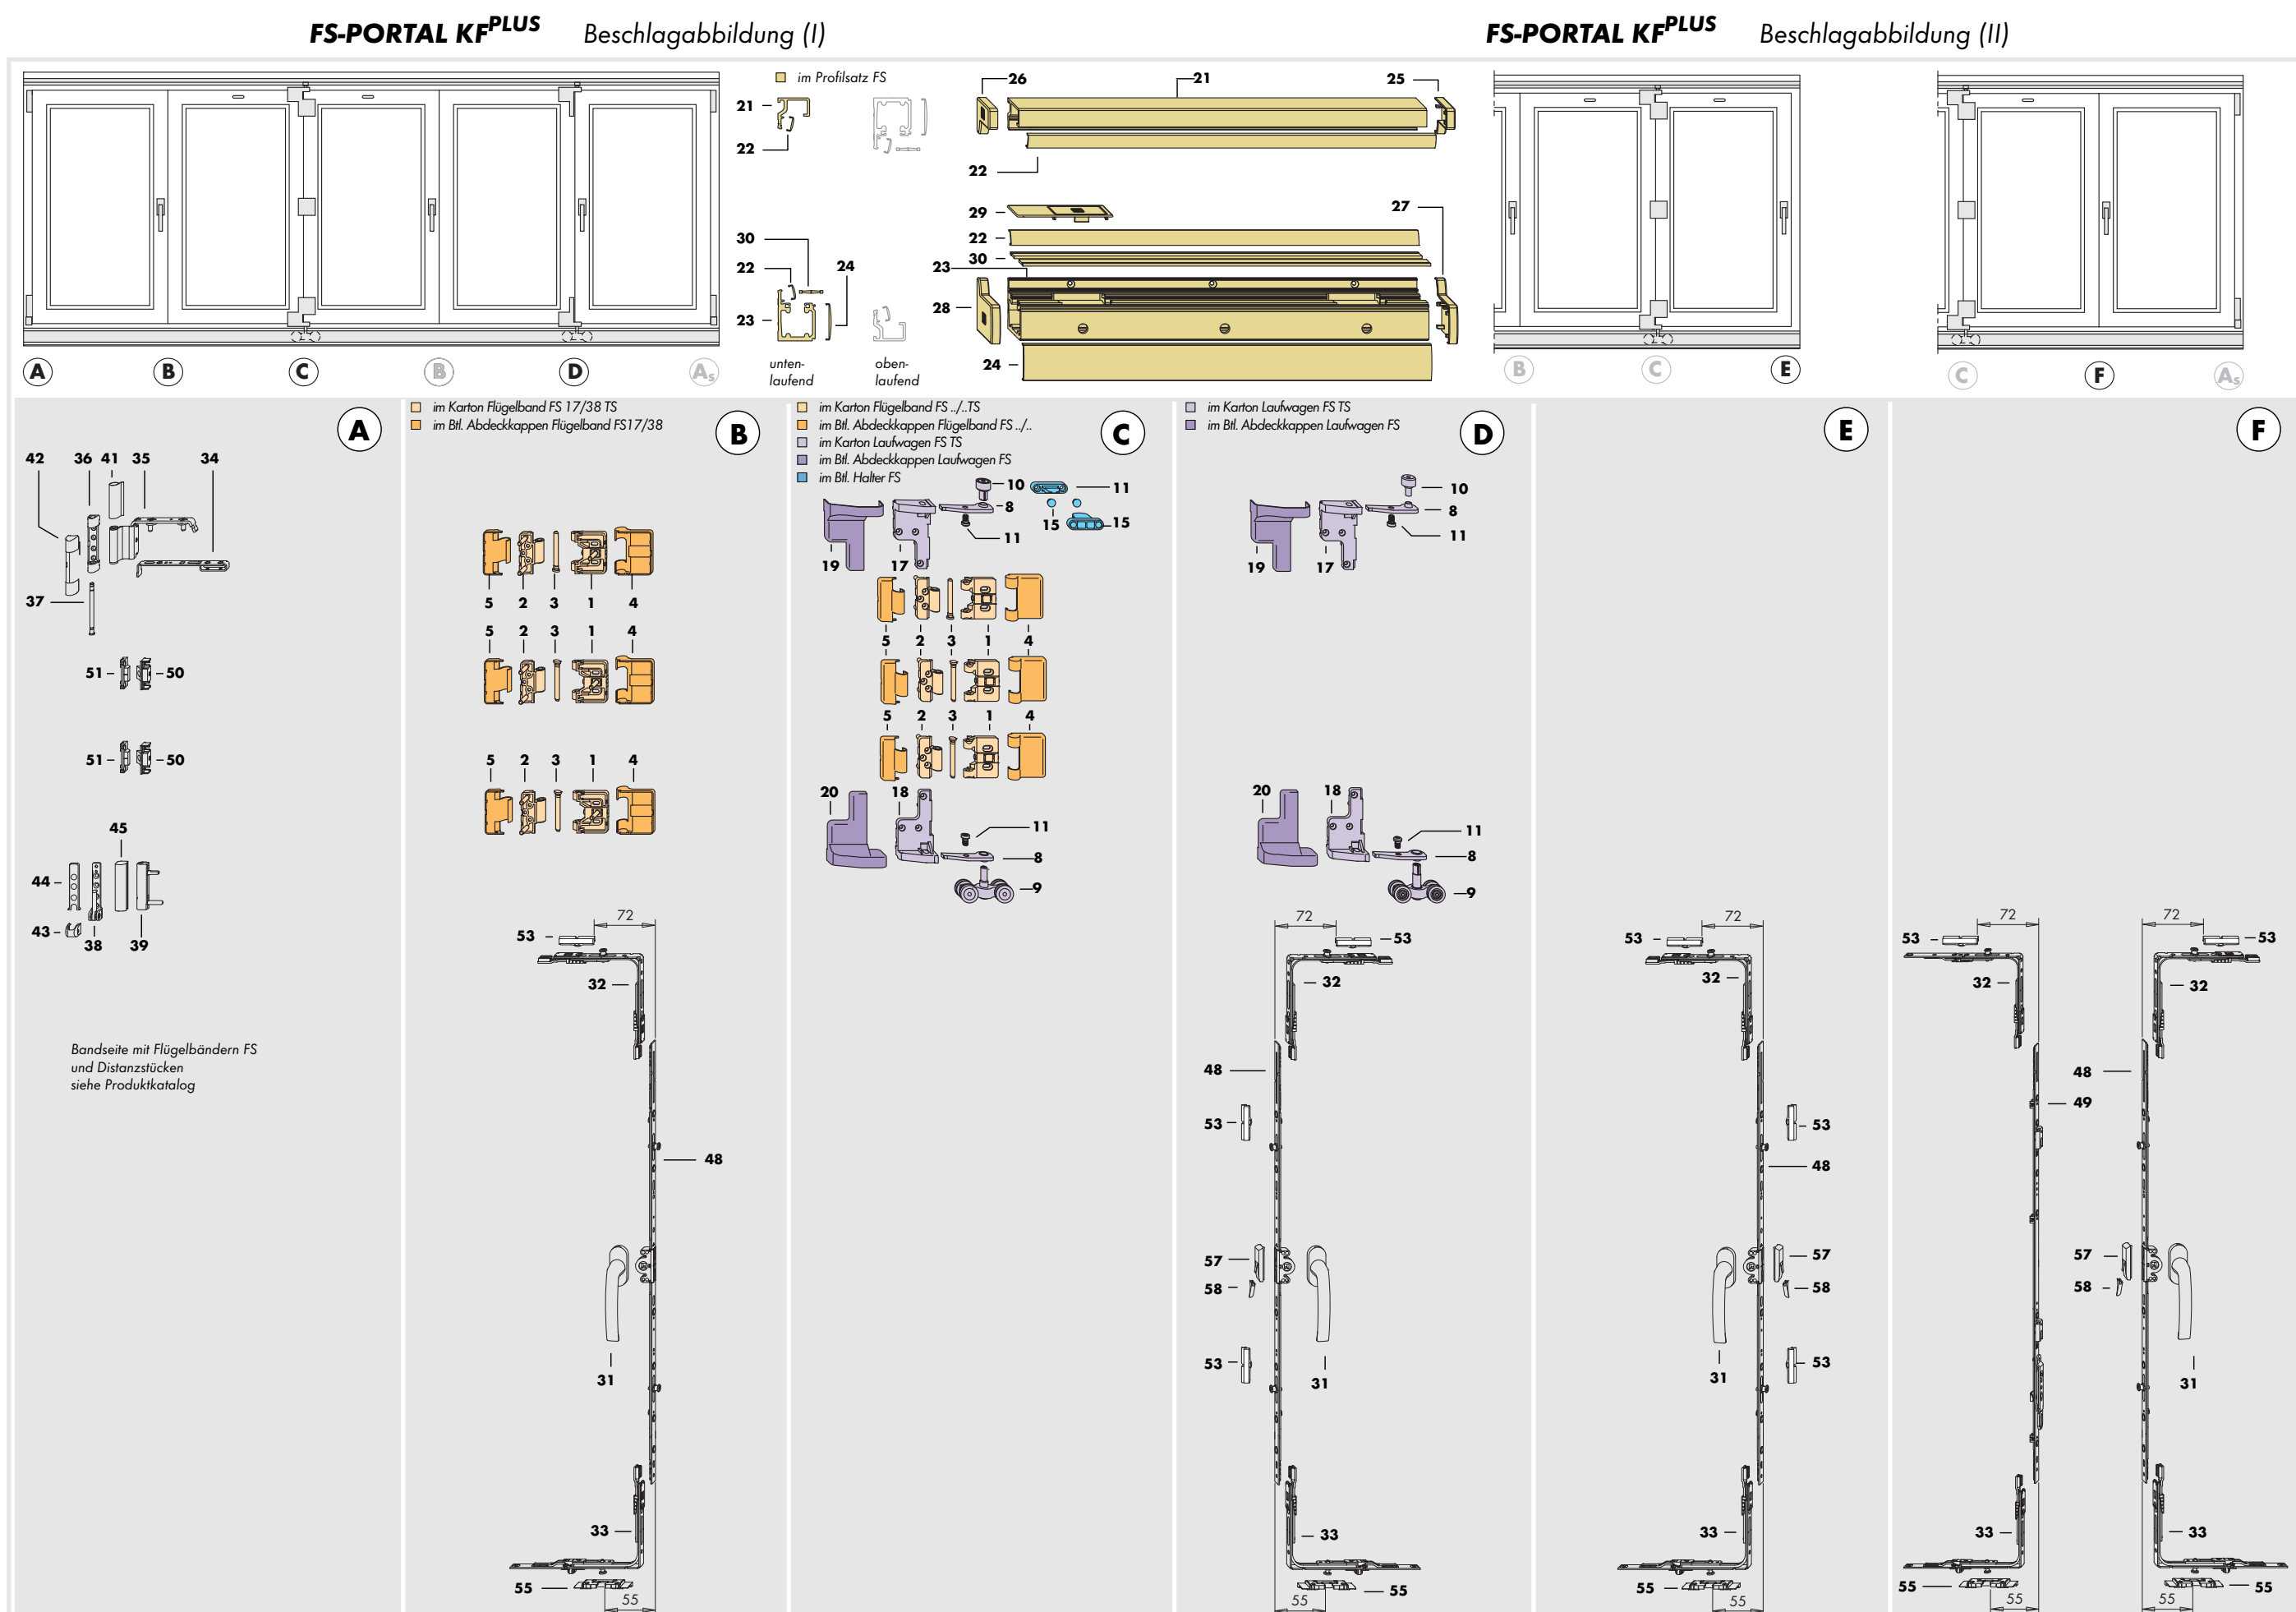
FS-PORTAL KF$^{PLUS}$ Beschlagabbildung (I)

FS-PORTAL KF$^{PLUS}$ Beschlagabbildung (II)

A B C B D A$_S$

im Profilsatz FS

21 22 30 22 24 23

unten-laufend

oben-laufend

26 21 25 22 29 27 22 30 23 28 24

B C E

C F A$_S$

A

42 36 41 35 34 37

51 50

51 50

45 44 43 38 39

Bandseite mit Flügelbändern FS und Distanzstücken siehe Produktkatalog

im Karton Flügelband FS 17/38 TS
im Btl. Abdeckkappen Flügelband FS17/38

B

5 2 3 1 4
5 2 3 1 4
5 2 3 1 4

72 53 32 48 31 33 55 55

im Karton Flügelband FS ../..TS
im Btl. Abdeckkappen Flügelband FS ../..
im Karton Laufwagen FS TS
im Btl. Abdeckkappen Laufwagen FS
im Btl. Halter FS

C

10 11 8 15 15 11 19 17
5 2 3 1 4
5 2 3 1 4
20 18 11 8 9

im Karton Laufwagen FS TS
im Btl. Abdeckkappen Laufwagen FS

D

10 8 11 19 17
20 18 11 8 9

72 53 32 48 53 57 58 53 31 33 55 55

E

53 72 32 53 48 57 58 53 31 33 55 55

F

72 53 32 72 53 32 48 49 57 58 31 33 33 55 55 55